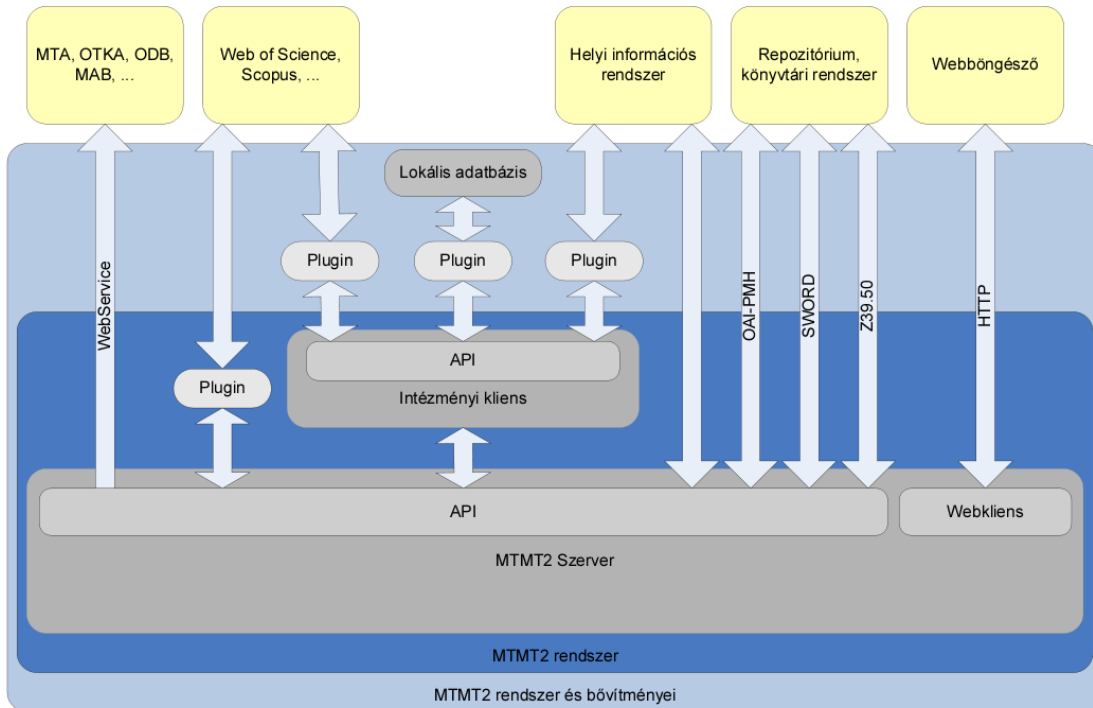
MTA, OTKA, ODB, MAB, ...

Web of Science, Scopus, ...

Helyi információs rendszer

Repozitórium, könyvtári rendszer

Webböngésző

Lokális adatbázis

Plugin

Plugin

Plugin

WebService

OAI-PMH

SWORD

Z39.50

HTTP

API

Intézményi kliens

Plugin

API

Webkliens

MTMT2 Szerver

MTMT2 rendszer

MTMT2 rendszer és bővítményei